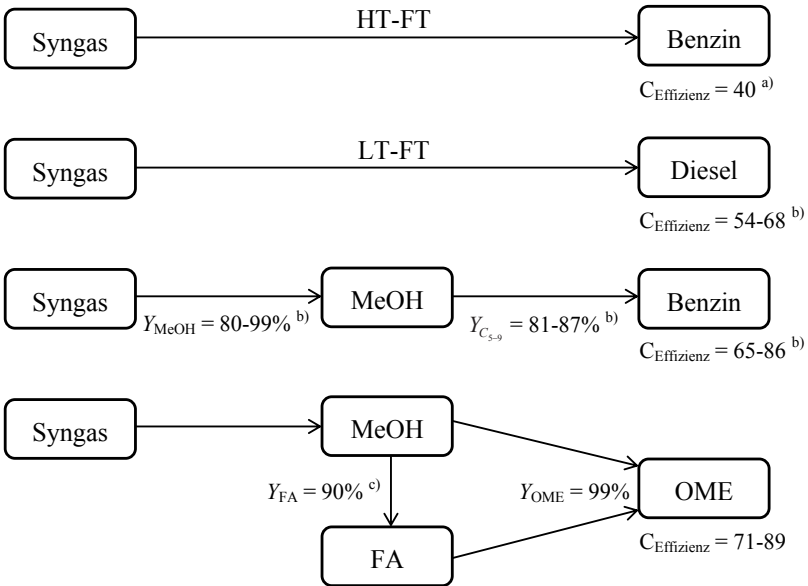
Syngas
HT-FT
Benzin
$C_{Effizienz} = 40^{a)}$

Syngas
LT-FT
Diesel
$C_{Effizienz} = 54\text{-}68^{b)}$

Syngas
$Y_{MeOH} = 80\text{-}99\%^{b)}$
MeOH
$Y_{C_{5-9}} = 81\text{-}87\%^{b)}$
Benzin
$C_{Effizienz} = 65\text{-}86^{b)}$

Syngas
MeOH
$Y_{FA} = 90\%^{c)}$
FA
$Y_{OME} = 99\%$
OME
$C_{Effizienz} = 71\text{-}89$